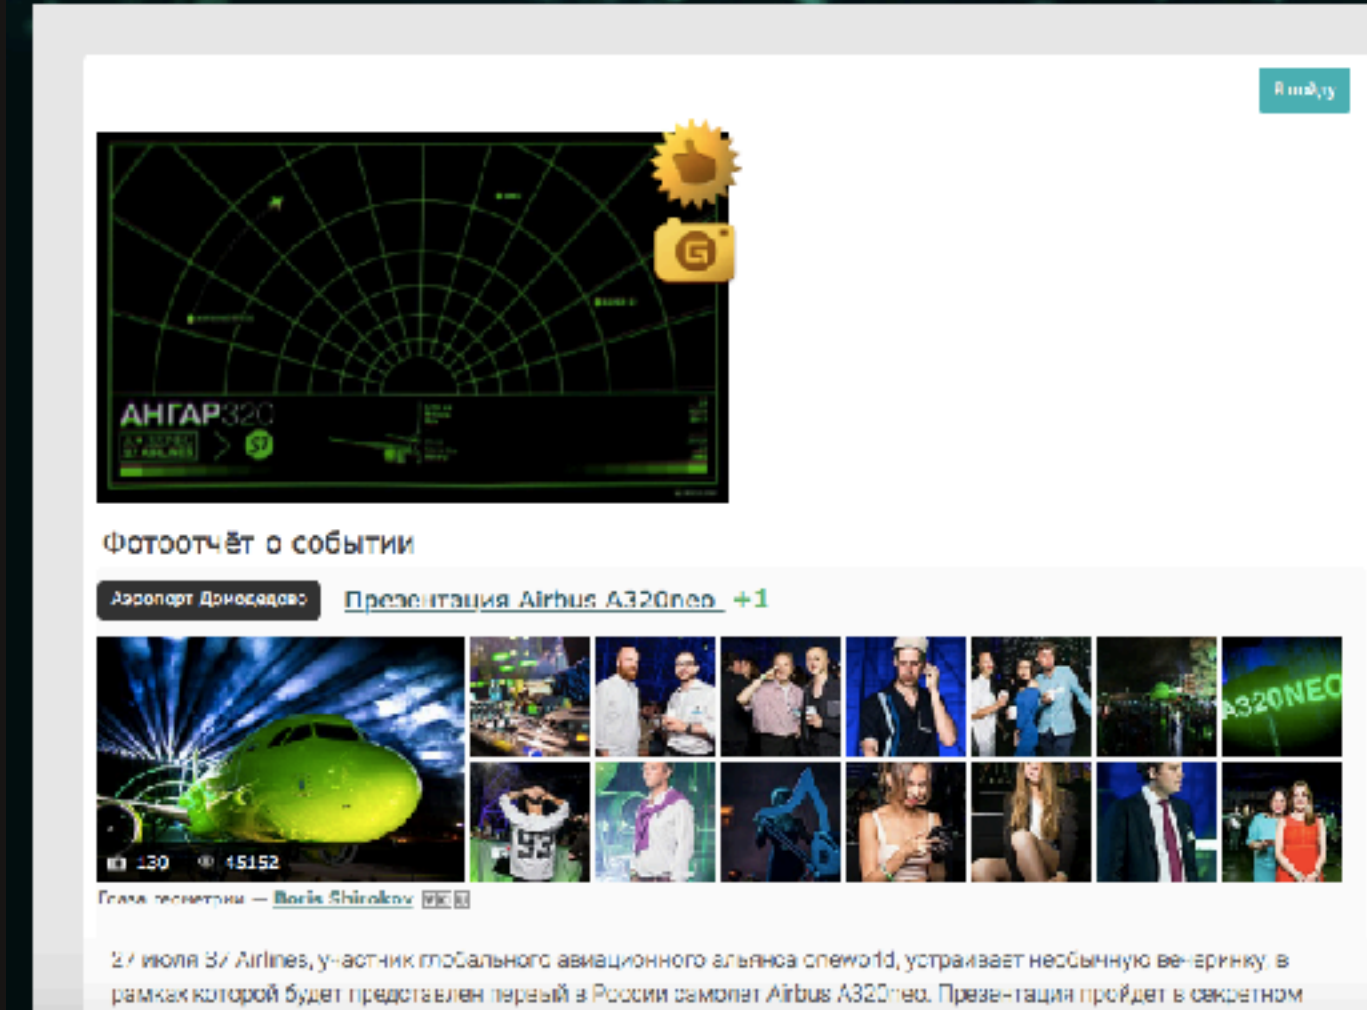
Я пойду

АНГАР320

Фотоотчёт о событии

Аэропорт Домодедово

Презентация Airbus A320neo +1

A320NEO

130 45152

Глаза тусовки — Boris Shirokov

27 июля S7 Airlines, участник глобального авиационного альянса oneworld, устраивает необычную вечеринку, в рамках которой будет представлен первый в России самолет Airbus A320neo. Презентация пройдет в секретном